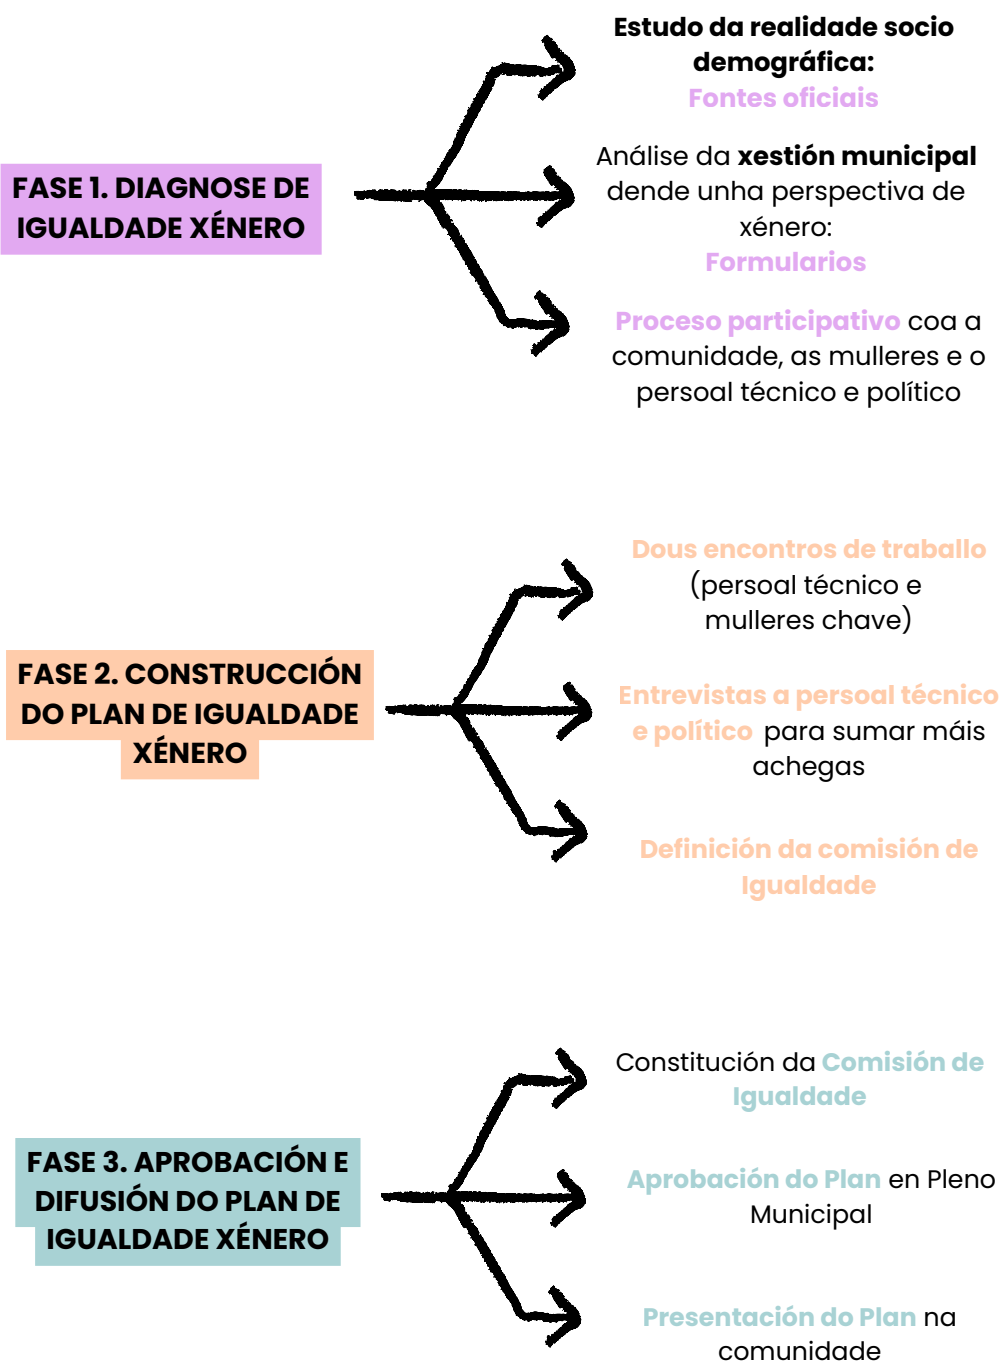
FASE 1. DIAGNOSE DE IGUALDADE XÉNERO

Estudo da realidade socio demográfica: Fontes oficiais

Análise da xestión municipal dende unha perspectiva de xénero: Formularios

Proceso participativo coa a comunidade, as mulleres e o persoal técnico e político

FASE 2. CONSTRUCCIÓN DO PLAN DE IGUALDADE XÉNERO

Dous encontros de traballo (persoal técnico e mulleres chave)

Entrevistas a persoal técnico e político para sumar máis achegas

Definición da comisión de Igualdade

FASE 3. APROBACIÓN E DIFUSIÓN DO PLAN DE IGUALDADE XÉNERO

Constitución da Comisión de Igualdade

Aprobación do Plan en Pleno Municipal

Presentación do Plan na comunidade